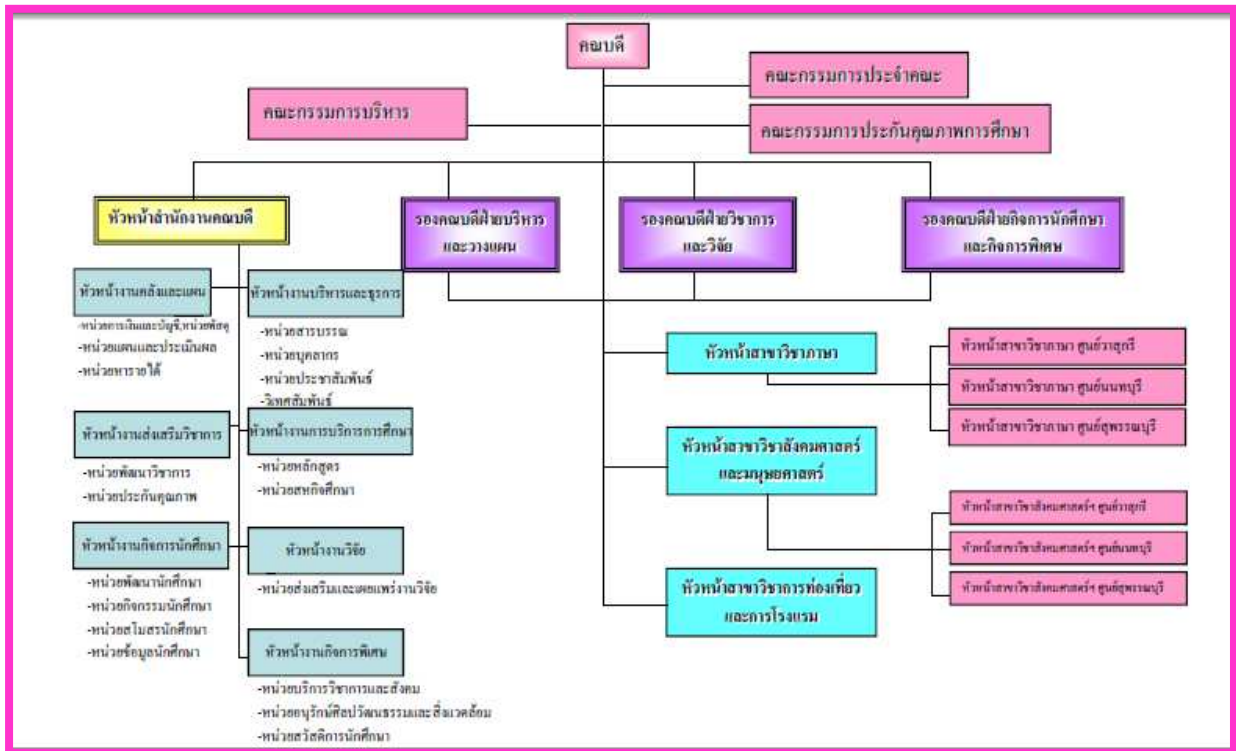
คณบดี

คณะกรรมการประจำคณะ

คณะกรรมการบริหาร

คณะกรรมการประกันคุณภาพการศึกษา

หัวหน้าสำนักงานคณบดี

รองคณบดีฝ่ายบริหารและวางแผน

รองคณบดีฝ่ายวิชาการและวิจัย

รองคณบดีฝ่ายกิจการนักศึกษาและกิจการพิเศษ

หัวหน้างานคลังและแผน
-หน่วยการเงินและบัญชี,หน่วยพัสดุ
-หน่วยแผนและประเมินผล
-หน่วยหารายได้

หัวหน้างานบริหารและธุรการ
-หน่วยสารบรรณ
-หน่วยบุคลากร
-หน่วยประชาสัมพันธ์
-วิเทศสัมพันธ์

หัวหน้างานส่งเสริมวิชาการ
-หน่วยพัฒนาวิชาการ
-หน่วยประกันคุณภาพ

หัวหน้างานการบริการการศึกษา
-หน่วยหลักสูตร
-หน่วยสหกิจศึกษา

หัวหน้างานกิจการนักศึกษา
-หน่วยพัฒนานักศึกษา
-หน่วยกิจกรรมนักศึกษา
-หน่วยสโมสรนักศึกษา
-หน่วยข้อมูลนักศึกษา

หัวหน้างานวิจัย
-หน่วยส่งเสริมและเผยแพร่งานวิจัย

หัวหน้างานกิจการพิเศษ
-หน่วยบริการวิชาการและสังคม
-หน่วยอนุรักษ์ศิลปวัฒนธรรมและสิ่งแวดล้อม
-หน่วยสวัสดิการนักศึกษา

หัวหน้าสาขาวิชาภาษา

หัวหน้าสาขาวิชาภาษา ศูนย์รังสิต
หัวหน้าสาขาวิชาภาษา ศูนย์นนทบุรี
หัวหน้าสาขาวิชาภาษา ศูนย์สุพรรณบุรี

หัวหน้าสาขาวิชาสังคมศาสตร์และมนุษยศาสตร์

หัวหน้าสาขาวิชาสังคมศาสตร์ฯ ศูนย์รังสิต
หัวหน้าสาขาวิชาสังคมศาสตร์ฯ ศูนย์นนทบุรี
หัวหน้าสาขาวิชาสังคมศาสตร์ฯ ศูนย์สุพรรณบุรี

หัวหน้าสาขาวิชาการท่องเที่ยวและการโรงแรม